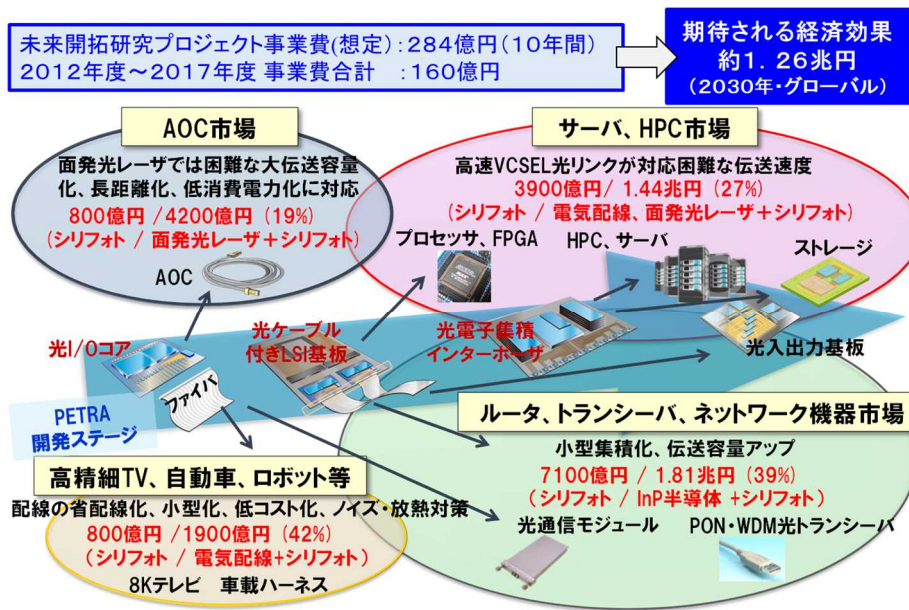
未来開拓研究プロジェクト事業費(想定)：284億円（10年間）
2012年度～2017年度 事業費合計 ：160億円

期待される経済効果
約1．26兆円
（2030年・グローバル）

AOC市場
面発光レーザでは困難な大伝送容量化、長距離化、低消費電力化に対応
800億円 /4200億円（19%）
（シリフォト / 面発光レーザ＋シリフォト）
AOC

サーバ、HPC市場
高速VCSEL光リンクが対応困難な伝送速度
3900億円/ 1.44兆円（27%）
（シリフォト / 電気配線、面発光レーザ＋シリフォト）
プロセッサ、FPGA
HPC、サーバ
ストレージ

光I/Oコア
光ケーブル付きLSI基板
光電子集積インターポーザ
光入出力基板
ファイバ
PETRA開発ステージ

ルータ、トランシーバ、ネットワーク機器市場
小型集積化、伝送容量アップ
7100億円 / 1.81兆円（39%）
（シリフォト / InP半導体 +シリフォト）
光通信モジュール
PON・WDM光トランシーバ

高精細TV、自動車、ロボット等
配線の省配線化、小型化、低コスト化、ノイズ・放熱対策
800億円 /1900億円（42%）
（シリフォト / 電気配線+シリフォト）
8Kテレビ　車載ハーネス